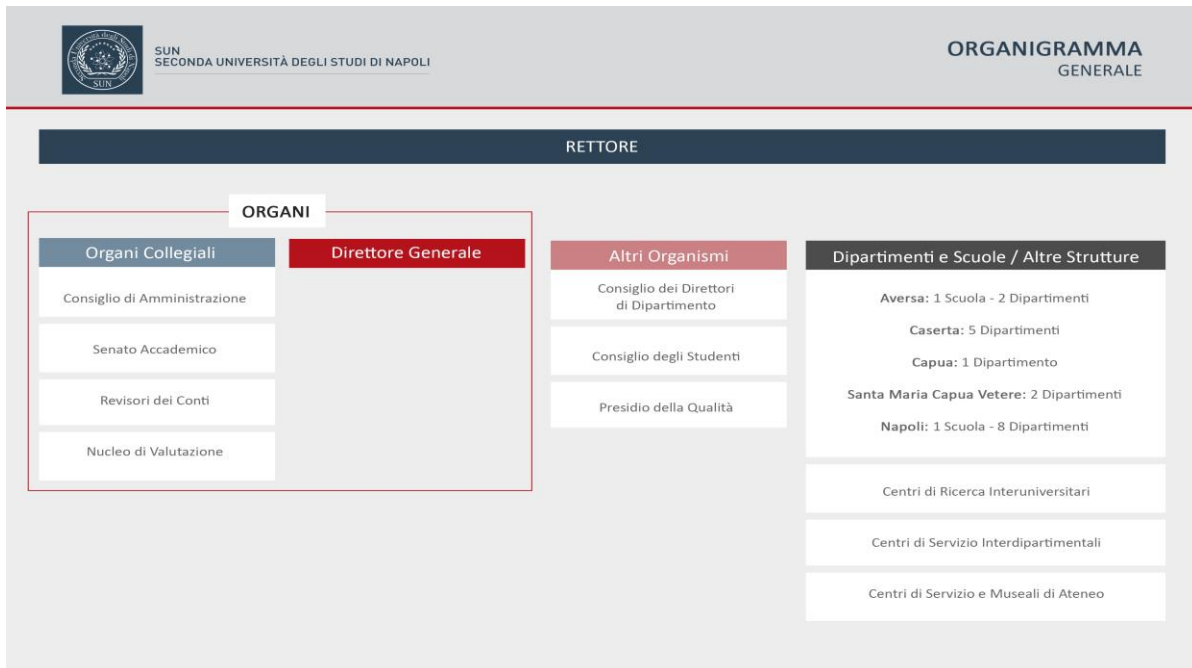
SUN
SECONDA UNIVERSITÀ DEGLI STUDI DI NAPOLI

ORGANIGRAMMA
GENERALE

RETTORE

ORGANI

Organi Collegiali

Consiglio di Amministrazione

Senato Accademico

Revisori dei Conti

Nucleo di Valutazione

Direttore Generale

Altri Organismi

Consiglio dei Direttori di Dipartimento

Consiglio degli Studenti

Presidio della Qualità

Dipartimenti e Scuole / Altre Strutture

Aversa: 1 Scuola - 2 Dipartimenti

Caserta: 5 Dipartimenti

Capua: 1 Dipartimento

Santa Maria Capua Vetere: 2 Dipartimenti

Napoli: 1 Scuola - 8 Dipartimenti

Centri di Ricerca Interuniversitari

Centri di Servizio Interdipartimentali

Centri di Servizio e Museali di Ateneo